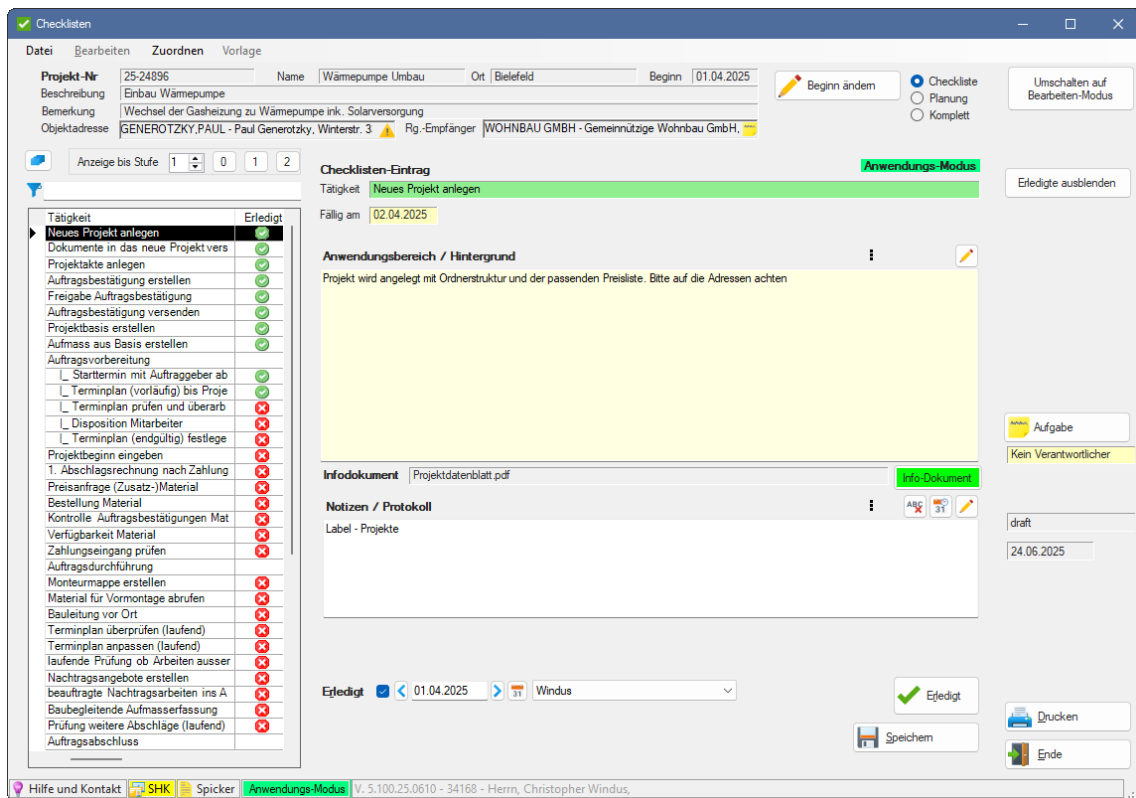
Checklisten

Datei Bearbeiten Zuordnen Vorlage

Projekt-Nr 25-24896 Name Wärmepumpe Umbau Ort Bielefeld Beginn 01.04.2025
Beschreibung Einbau Wärmepumpe
Bemerkung Wechsel der Gasheizung zu Wärmepumpe ink. Solarversorgung
Objektadresse GENEROTZKY,PAUL - Paul Generotzky, Winterstr. 3 Rg.-Empfänger WOHNBAU GMBH - Gemeinnützige Wohnbau GmbH,

Beginn ändern

Checkliste
Planung
Komplett

Umschalten auf Bearbeiten-Modus

Anzeige bis Stufe 1 0 1 2

| Tätigkeit | Erledigt |
|---|---|
| Neues Projekt anlegen | |
| Dokumente in das neue Projekt vers | |
| Projektakte anlegen | |
| Auftragsbestätigung erstellen | |
| Freigabe Auftragsbestätigung | |
| Auftragsbestätigung versenden | |
| Projektbasis erstellen | |
| Aufmass aus Basis erstellen | |
| Auftragsvorbereitung | |
| \|_ Starttermin mit Auftraggeber ab | |
| \|_ Terminplan (vorläufig) bis Proje | |
| \|_ Terminplan prüfen und überarb | |
| \|_ Disposition Mitarbeiter | |
| \|_ Terminplan (endgültig) festlege | |
| Projektbeginn eingeben | |
| 1. Abschlagsrechnung nach Zahlung | |
| Preisanfrage (Zusatz-)Material | |
| Bestellung Material | |
| Kontrolle Auftragsbestätigungen Mat | |
| Verfügbarkeit Material | |
| Zahlungseingang prüfen | |
| Auftragsdurchführung | |
| Monteurmappe erstellen | |
| Material für Vormontage abrufen | |
| Bauleitung vor Ort | |
| Terminplan überprüfen (laufend) | |
| Terminplan anpassen (laufend) | |
| laufende Prüfung ob Arbeiten ausser | |
| Nachtragsangebote erstellen | |
| beauftragte Nachtragsarbeiten ins A | |
| Baubegleitende Aufmasserfassung | |
| Prüfung weitere Abschläge (laufend) | |
| Auftragsabschluss | |

Checklisten-Eintrag Anwendungs-Modus
Tätigkeit Neues Projekt anlegen
Fällig am 02.04.2025

Erledigte ausblenden

Anwendungsbereich / Hintergrund
Projekt wird angelegt mit Ordnerstruktur und der passenden Preisliste. Bitte auf die Adressen achten

Aufgabe
Kein Verantwortlicher

Infodokument Projektdatenblatt.pdf Info-Dokument

Notizen / Protokoll
Label - Projekte

draft
24.06.2025

Erledigt 01.04.2025 Windus

Erledigt
Speichern
Drucken
Ende

Hilfe und Kontakt SHK Spicker Anwendungs-Modus V. 5.100.25.0610 - 34168 - Herrn, Christopher Windus,